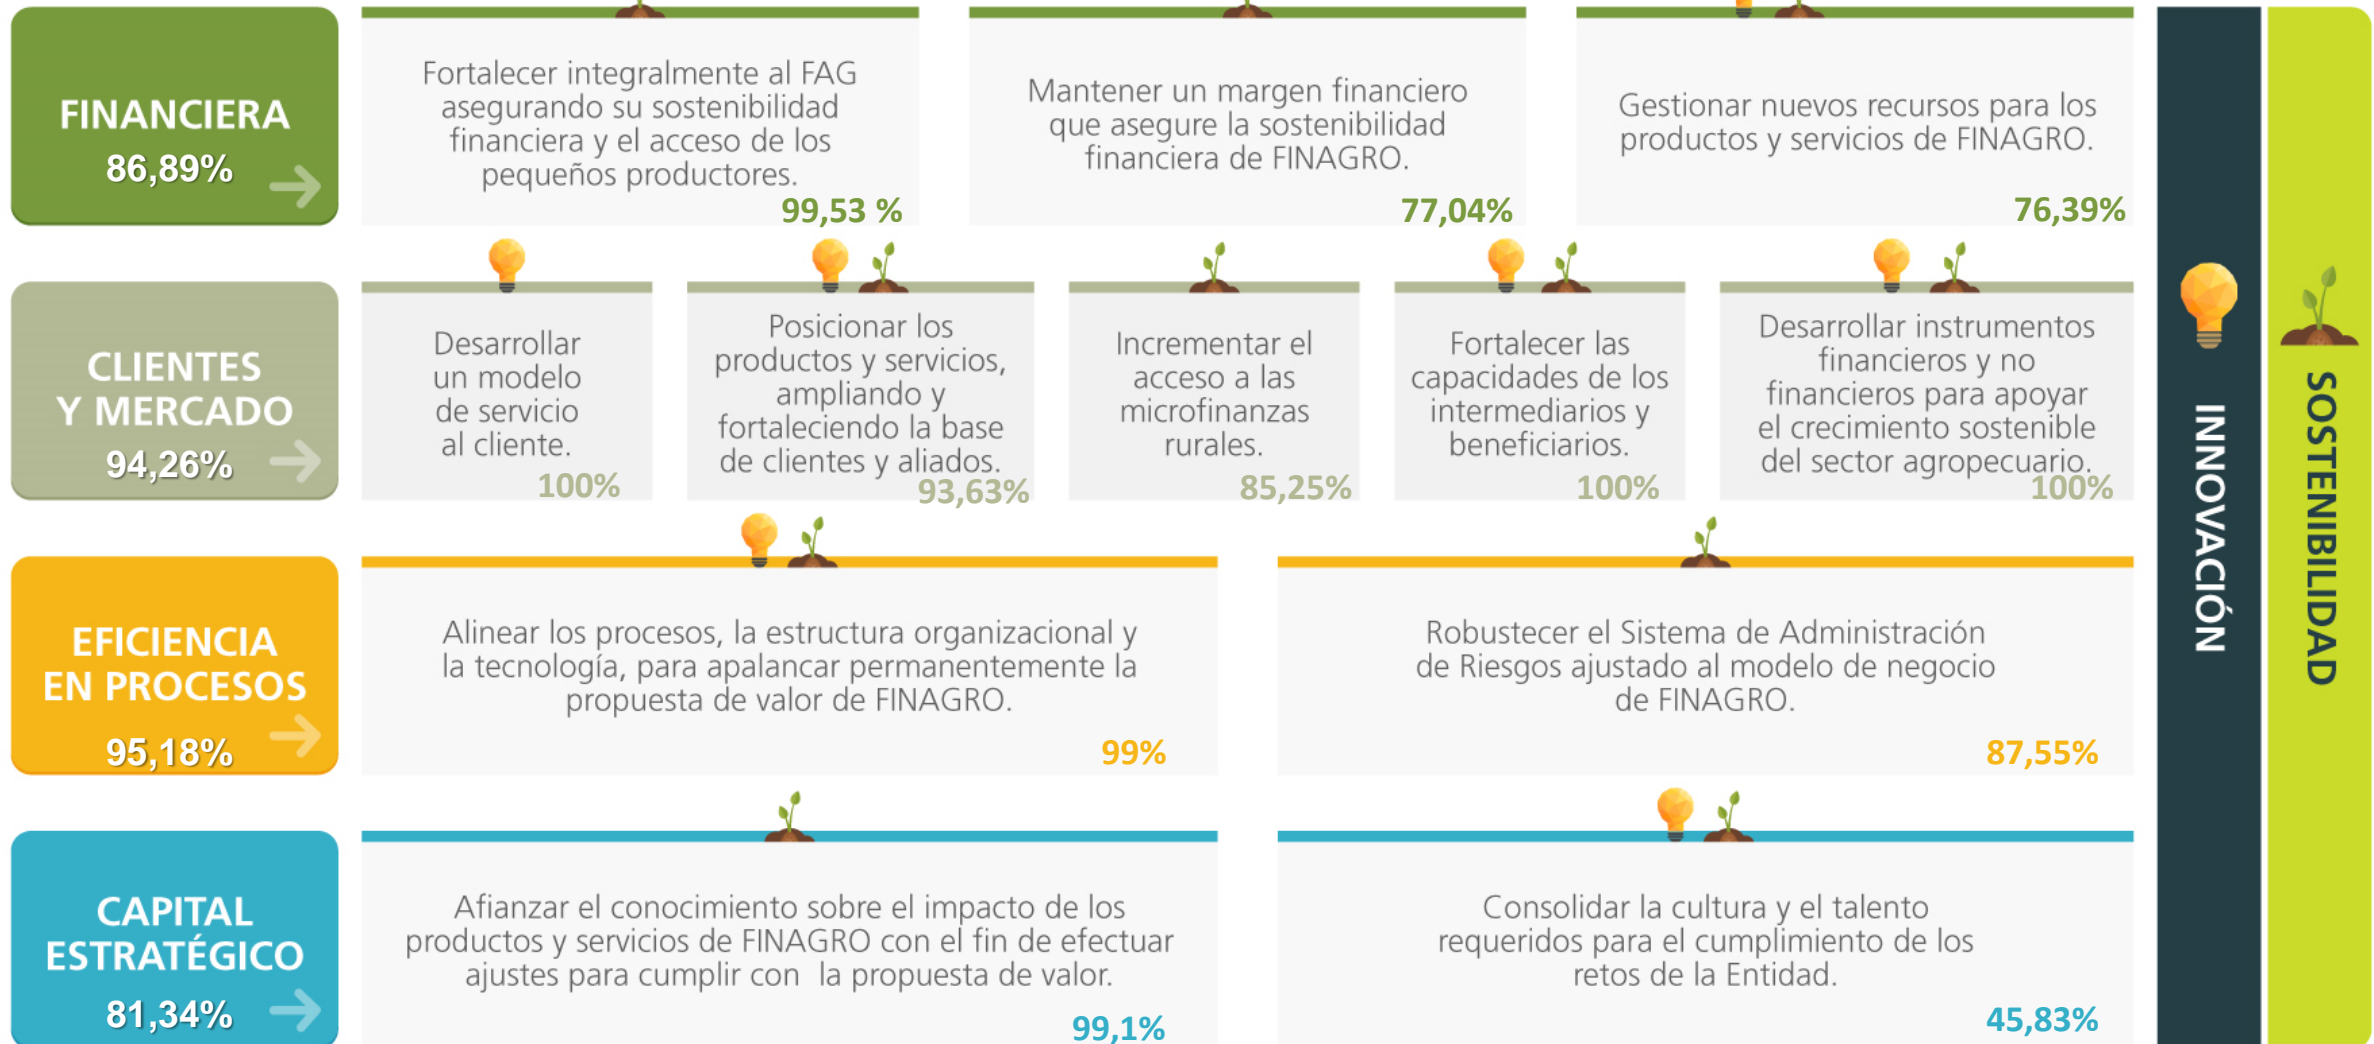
FINANCIERA
86,89%

Fortalecer integralmente al FAG asegurando su sostenibilidad financiera y el acceso de los pequeños productores.
99,53 %

Mantener un margen financiero que asegure la sostenibilidad financiera de FINAGRO.
77,04%

Gestionar nuevos recursos para los productos y servicios de FINAGRO.
76,39%

CLIENTES Y MERCADO
94,26%

Desarrollar un modelo de servicio al cliente.
100%

Posicionar los productos y servicios, ampliando y fortaleciendo la base de clientes y aliados.
93,63%

Incrementar el acceso a las microfinanzas rurales.
85,25%

Fortalecer las capacidades de los intermediarios y beneficiarios.
100%

Desarrollar instrumentos financieros y no financieros para apoyar el crecimiento sostenible del sector agropecuario.
100%

EFICIENCIA EN PROCESOS
95,18%

Alinear los procesos, la estructura organizacional y la tecnología, para apalancar permanentemente la propuesta de valor de FINAGRO.
99%

Robustecer el Sistema de Administración de Riesgos ajustado al modelo de negocio de FINAGRO.
87,55%

CAPITAL ESTRATÉGICO
81,34%

Afianzar el conocimiento sobre el impacto de los productos y servicios de FINAGRO con el fin de efectuar ajustes para cumplir con la propuesta de valor.
99,1%

Consolidar la cultura y el talento requeridos para el cumplimiento de los retos de la Entidad.
45,83%

INNOVACIÓN

SOSTENIBILIDAD